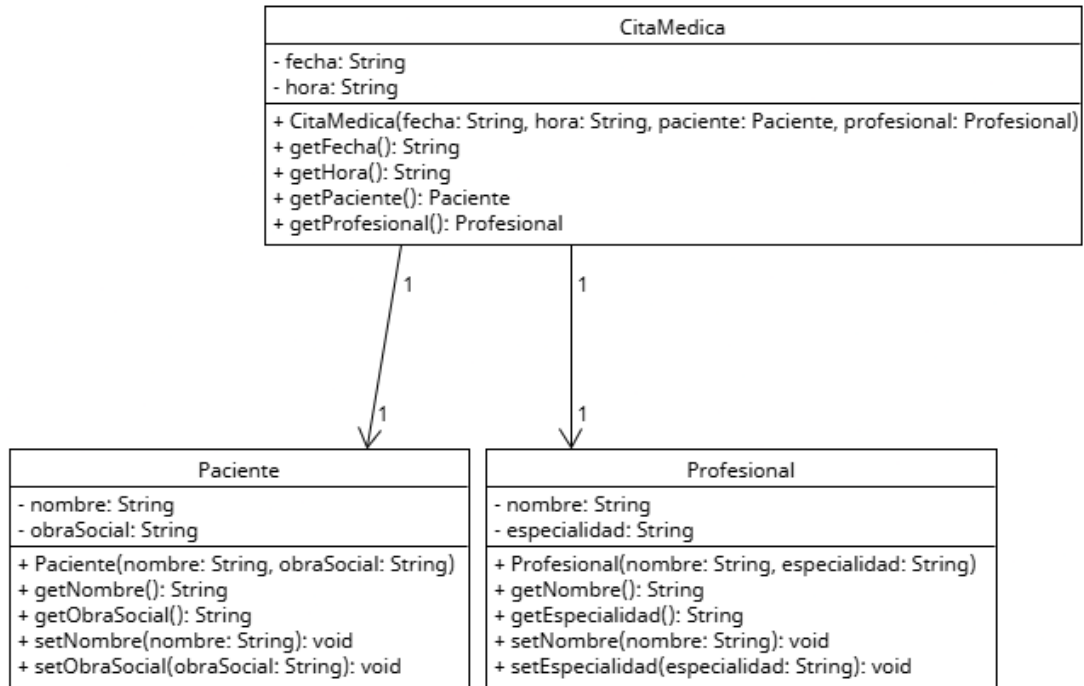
CitaMedica

- fecha: String
- hora: String

+ CitaMedica(fecha: String, hora: String, paciente: Paciente, profesional: Profesional)
+ getFecha(): String
+ getHora(): String
+ getPaciente(): Paciente
+ getProfesional(): Profesional

1

1

1

1

Paciente

- nombre: String
- obraSocial: String

+ Paciente(nombre: String, obraSocial: String)
+ getNombre(): String
+ getObraSocial(): String
+ setNombre(nombre: String): void
+ setObraSocial(obraSocial: String): void

Profesional

- nombre: String
- especialidad: String

+ Profesional(nombre: String, especialidad: String)
+ getNombre(): String
+ getEspecialidad(): String
+ setNombre(nombre: String): void
+ setEspecialidad(especialidad: String): void